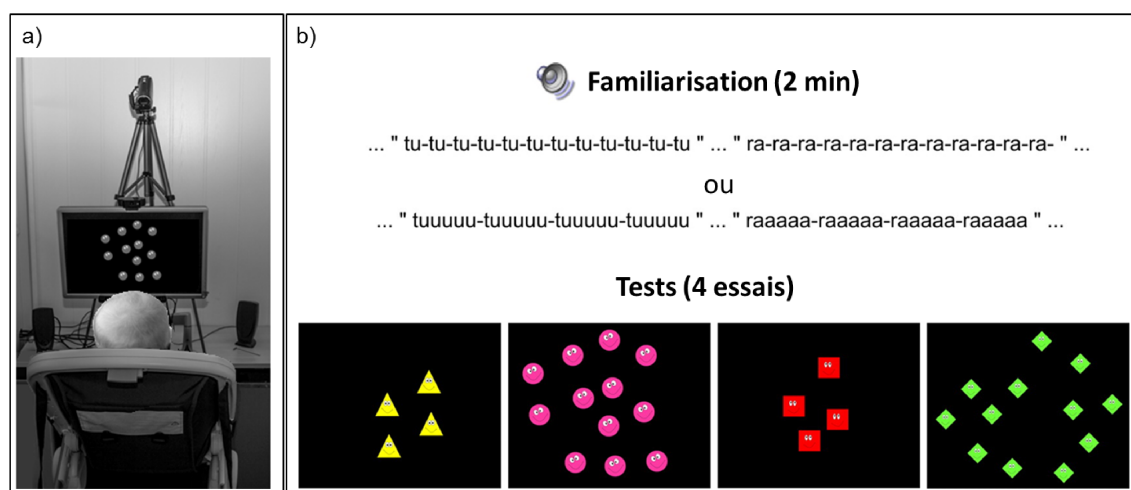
a)

b)

Familiarisation (2 min)

... " tu-tu-tu-tu-tu-tu-tu-tu-tu-tu-tu-tu " ... " ra-ra-ra-ra-ra-ra-ra-ra-ra-ra-ra-ra- " ...

ou

... " tuuuuu-tuuuuu-tuuuuu-tuuuuu " ... " raaaaa-raaaaa-raaaaa-raaaaa " ...

Tests (4 essais)